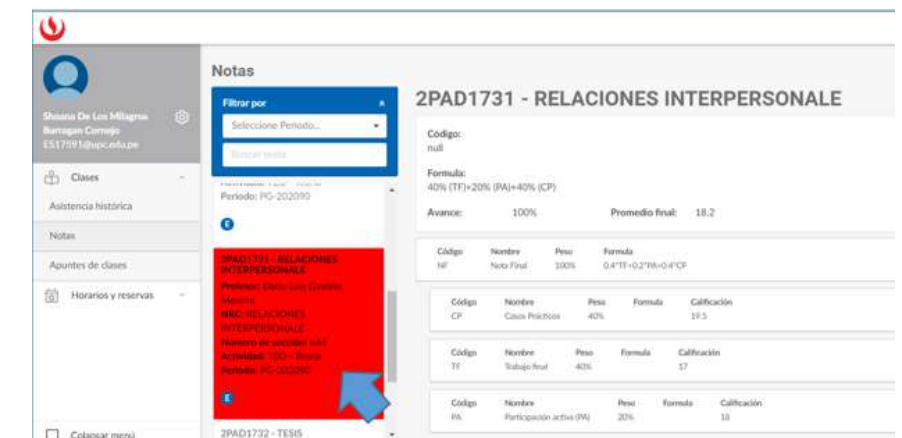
Shiana De Los Milagros Barragan Cornejo
E517591@upc.edu.pe

Clases
Asistencia histórica
Notas
Apuntes de clases
Horarios y reservas

Colapsar menú

Notas

Filtrar por
Seleccione Periodo...
Buscar texto

Periodo: PG-202090

2PAD1731 - RELACIONES INTERPERSONALE
Profesor: Dario Luis Grados Moreno
NRC: RELACIONES INTERPERSONALE
Número de sección: AA1
Actividad: TEO - Teoría
Periodo: PG-202090

2PAD1732 - TESIS

2PAD1731 - RELACIONES INTERPERSONALE

Código:
null

Formula:
40% (TF)+20% (PA)+40% (CP)

Avance: 100%
Promedio final: 18.2

| Código | Nombre | Peso | Formula |
|---|---|---|---|
| NF | Nota Final | 100% | 0.4*TF+0.2*PA+0.4*CP |

| Código | Nombre | Peso | Formula | Calificación |
|---|---|---|---|---|
| CP | Casos Prácticos | 40% | | 19.5 |

| Código | Nombre | Peso | Formula | Calificación |
|---|---|---|---|---|
| TF | Trabajo final | 40% | | 17 |

| Código | Nombre | Peso | Formula | Calificación |
|---|---|---|---|---|
| PA | Participación activa (PA) | 20% | | 18 |